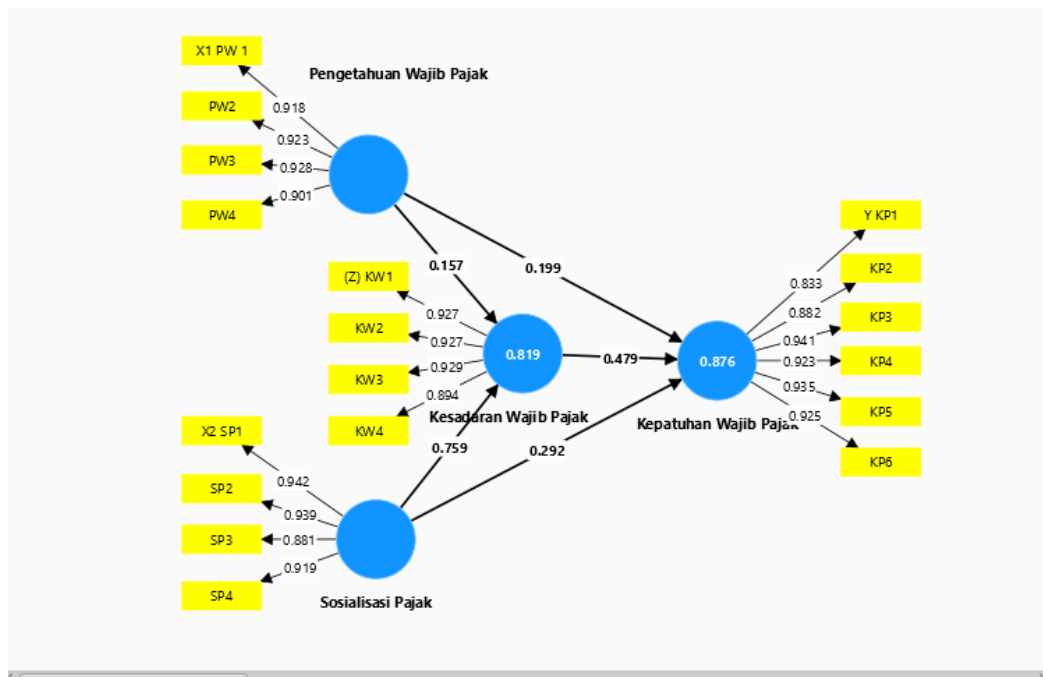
X1 PW 1
PW2
PW3
PW4
Pengetahuan Wajib Pajak
0.918
0.923
0.928
0.901
0.157
0.199
(Z) KW1
KW2
KW3
KW4
0.927
0.927
0.929
0.894
0.819
Kesadaran Wajib Pajak
0.479
0.876
Kepatuhan Wajib Pajak
Y KP1
KP2
KP3
KP4
KP5
KP6
0.833
0.882
0.941
0.923
0.935
0.925
X2 SP1
SP2
SP3
SP4
0.942
0.939
0.881
0.919
0.759
0.292
Sosialisasi Pajak